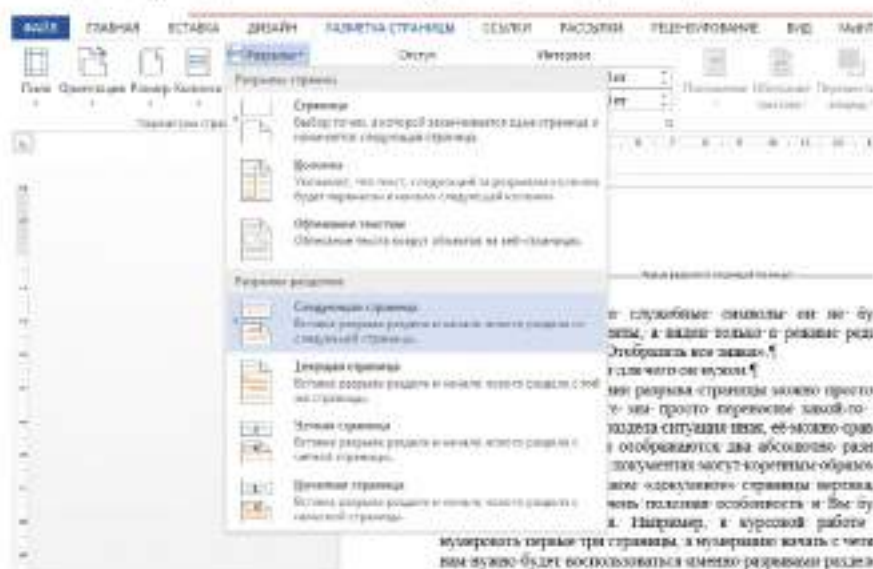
ФАЙЛ ГЛАВНАЯ ВСТАВКА ДИЗАЙН РАЗМЕТКА СТРАНИЦЫ ССЫЛКИ РАССЫЛКИ РЕЦЕНЗИРОВАНИЕ ВИД

Поля Ориентация Размер Колонки

Разрывы Отступ Интервал

Разрывы страниц

Страница
Выбор точки, в которой заканчивается одна страница и начинается следующая страница.

Колонка
Указывает, что текст, следующий за разрывом колонки, будет перенесен в начало следующей колонки.

Обтекание текстом
Обтекание текста вокруг объектов на веб-страницах.

Разрывы разделов

Следующая страница
Вставка разрыва раздела и начало нового раздела со следующей страницы.

Текущая страница
Вставка разрыва раздела и начало нового раздела с этой же страницы.

Четная страница
Вставка разрыва раздела и начало нового раздела с четной страницы.

Нечетная страница
Вставка разрыва раздела и начало нового раздела с нечетной страницы.

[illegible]

служебные символы не бу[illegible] а видим только в режиме ред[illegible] Отобразить все знаки».¶
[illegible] для чего он нужен.¶
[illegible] разрыва страницы можно просто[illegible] просто переносим какой-то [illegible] раздела ситуация иная, её можно сра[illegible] отображаются два абсолютно разн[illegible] документах могут коренным образо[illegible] «двоичные» страницы вертика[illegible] полезная особенность и Вы бу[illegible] Например, в курсовой работе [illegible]
нумеровать первые три страницы, а нумерацию начать с четв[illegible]
нам нужно будет воспользоваться именно разрывами раздел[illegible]